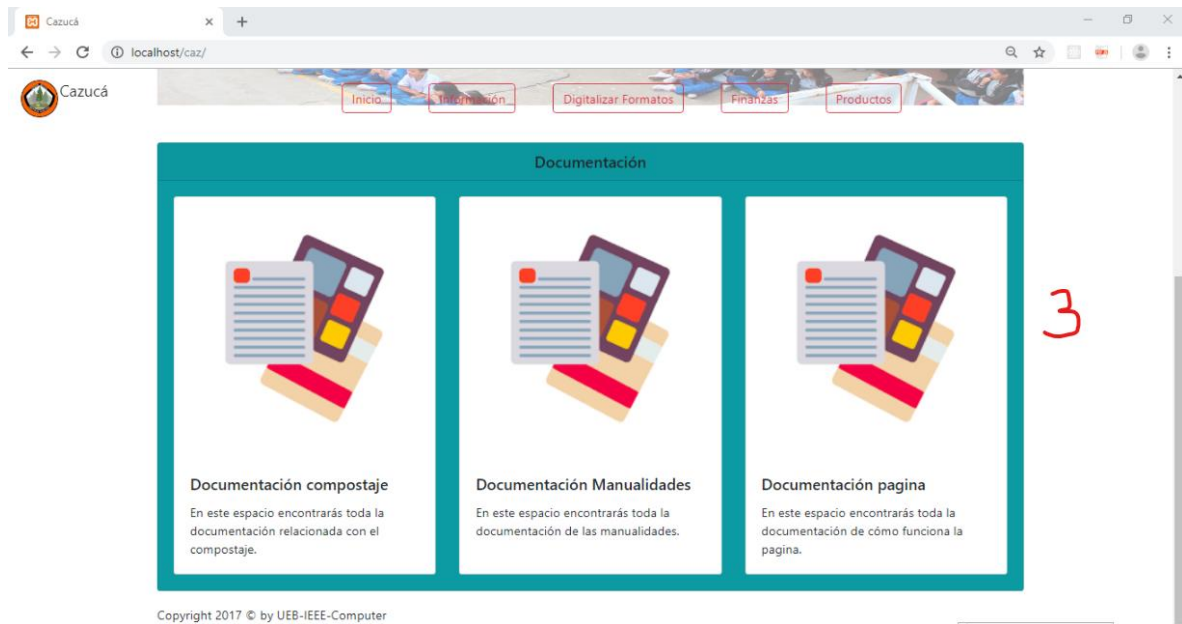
Cazucá ×

localhost/caz/

Cazucá

Inicio Información Digitalizar Formatos Finanzas Productos

Documentación

Documentación compostaje

En este espacio encontrarás toda la documentación relacionada con el compostaje.

Documentación Manualidades

En este espacio encontrarás toda la documentación de las manualidades.

Documentación pagina

En este espacio encontrarás toda la documentación de cómo funciona la pagina.

3

Copyright 2017 © by UEB-IEEE-Computer